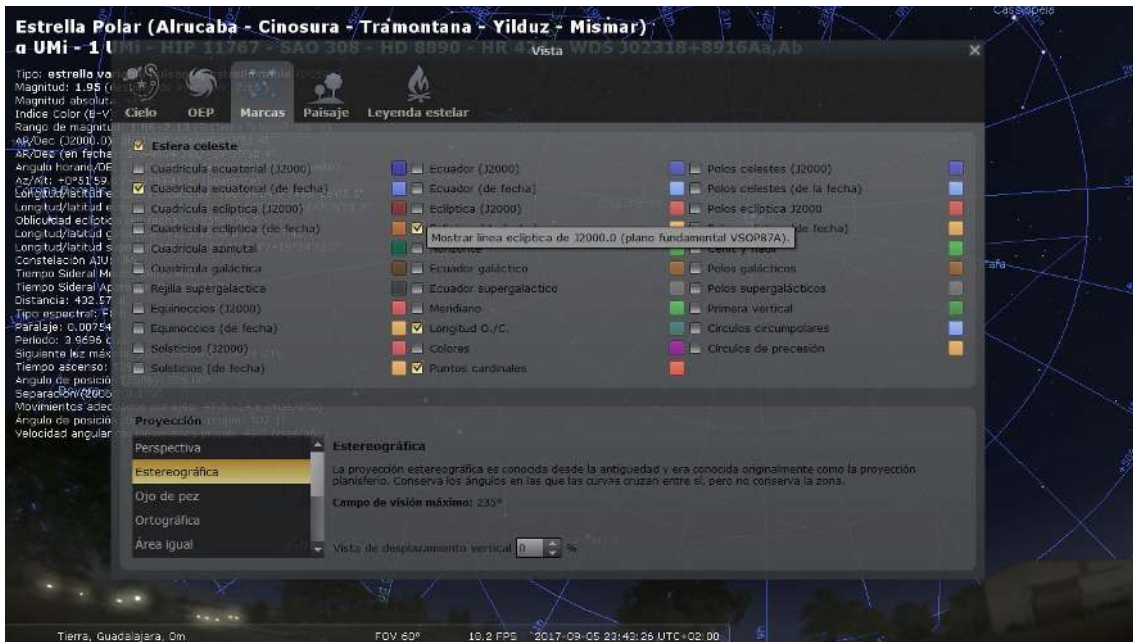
Estrella Polar (Alrucaba - Cinosura - Tramontana - Yilduz - Mismar)
α UMi - 1 UMi - HIP 11767 - SAO 308 - HD 8890 - HR 424 - WDS 302318+8916Aa,Ab

Vista

Tipo: estrella va
Magnitud: 1.95
Magnitud absoluta
Indice Color (B-V)
Rango de magnitud
AR/Dec (J2000.0)
AR/Dec (en fecha
Angulo horario/DE
Az/Alt: +0°51'59
Longitud/latitud e
Longitud/latitud e
Oblicuidad eclíptic
Longitud/latitud g
Longitud/latitud s
Constelación AIU
Tiempo Sideral Me
Tiempo Sideral Ap
Distancia: 432.57
Tipo espectral: F
Paralaje: 0.00754
Periodo: 3.9696 d
Siguiente luz máx
Tiempo ascenso:
Angulo de posició
Separación (2000
Movimientos adec
Angulo de posició
Velocidad angular

Cielo | OEP | Marcas | Paisaje | Leyenda estelar

Esfera celeste

| | | |
|---|---|---|
| Cuadrícula ecuatorial (J2000) | Ecuador (J2000) | Polos celestes (J2000) |
| Cuadrícula ecuatorial (de fecha) | Ecuador (de fecha) | Polos celestes (de la fecha) |
| Cuadrícula eclíptica (J2000) | Eclíptica (J2000) | Polos eclíptica J2000 |
| Cuadrícula eclíptica (de fecha) | | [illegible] de fecha) |
| Cuadrícula azimutal | Horizonte | Cenit y nadir |
| Cuadrícula galáctica | Ecuador galáctico | Polos galácticos |
| Rejilla supergalactica | Ecuador supergalactico | Polos supergalácticos |
| Equinoccios (J2000) | Meridiano | Primera vertical |
| Equinoccios (de fecha) | Longitud O./C. | Circulos circumpolares |
| Solsticios (J2000) | Coloros | Circulos de precesión |
| Solsticios (de fecha) | Puntos cardinales | |

Mostrar línea eclíptica de J2000.0 (plano fundamental VSOP87A).

Proyección
Perspectiva
Estereográfica
Ojo de pez
Ortográfica
Área igual

Estereográfica
La proyección estereográfica es conocida desde la antigüedad y era conocida originalmente como la proyección planisferio. Conserva los ángulos en las que las curvas cruzan entre sí, pero no conserva la zona.
Campo de visión máximo: 235°

Vista de desplazamiento vertical 0 %

Cassiopeia

Tierra, Guadalajara, 0m   FOV 60°   10.2 FPS   2017-09-05 23:43:26 UTC+02:00